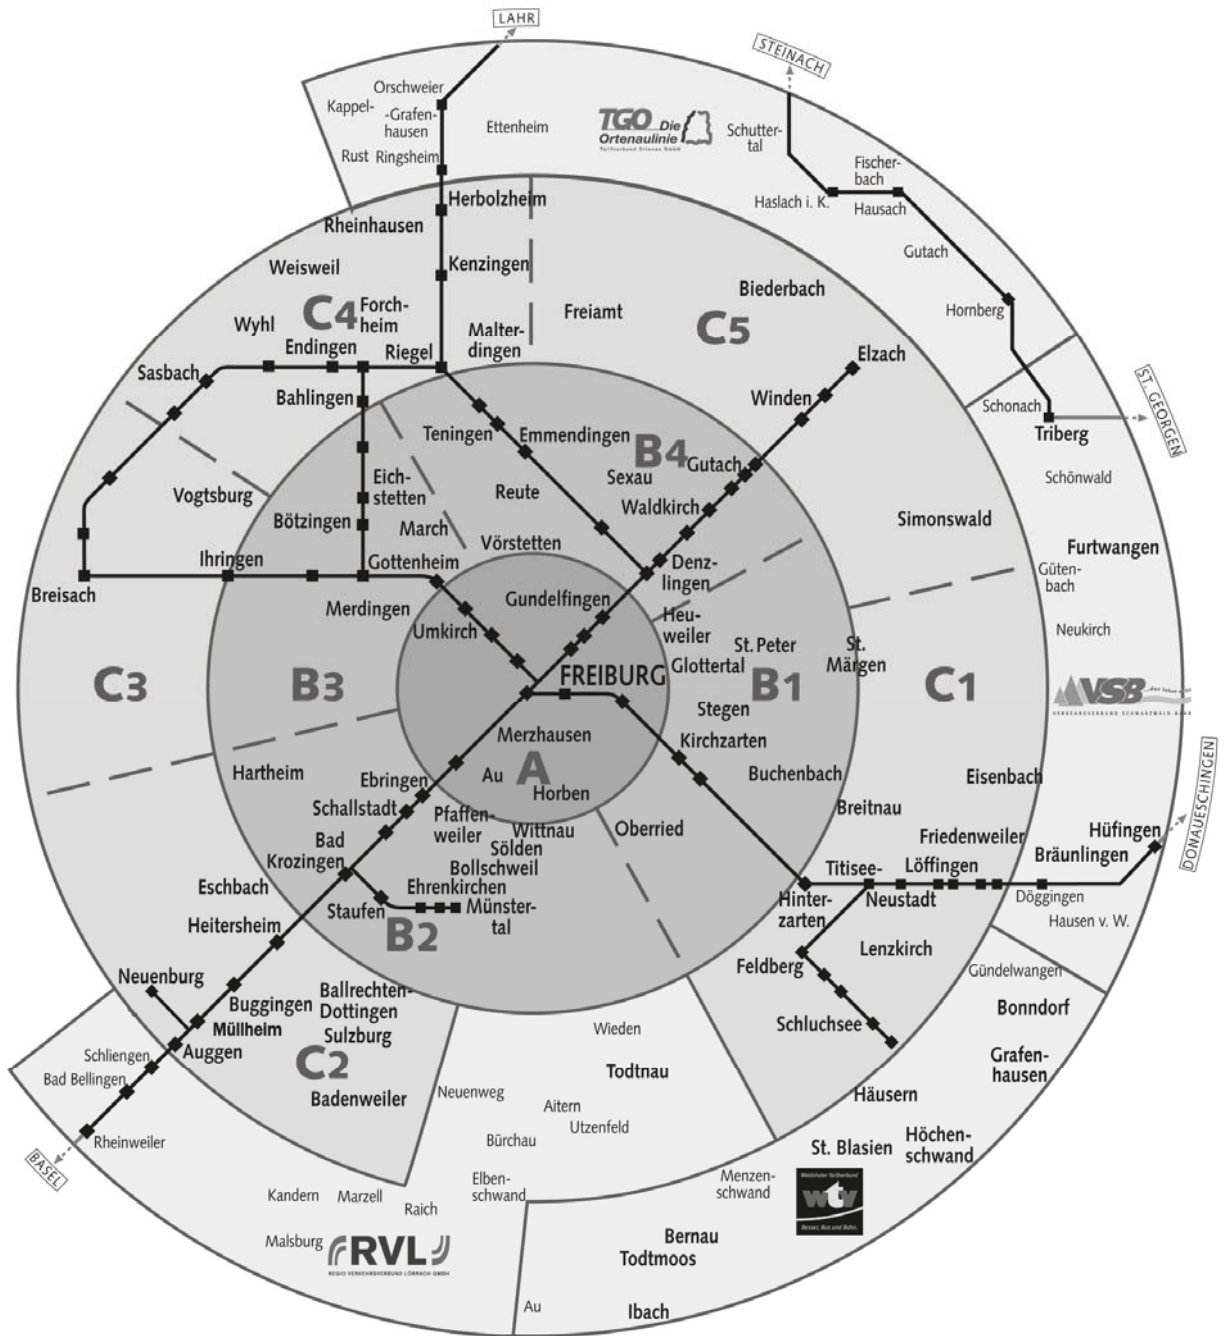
LAHR

STEINACH

Orschweier
Kappel-
-Grafenhausen
Rust Ringsheim
Ettenheim
TGO Die Ortenaulinie
Schuttertal
Fischerbach
Haslach i. K.
Hausach
Gutach
Hornberg

Herbolzheim
Rheinhausen
Kenzingen
Weisweil
Biederbach
C4
Forchheim
Wyhl
Freiamt
C5
Malterdingen
Endingen
Riegel
Elzach
Sasbach
Winden
Schonach
ST. GEORGEN
Bahlingen
Triberg
Teningen
Emmendingen
B4
Gutach
Sexau
Schönwald
Eichstetten
Reute
Vogtsburg
Waldkirch
Bötzingen
March
Simonswald
Vörstetten
Denzlingen
Furtwangen
Ihringen
Gottenheim
Gütenbach
Breisach
Gundelfingen
Merdingen
Heuweiler
Neukirch
Umkirch
St. Peter
St. Märgen
FREIBURG
Glottertal
C3
B3
B1
C1
VSB
Stegen
Merzhausen
Kirchzarten
DONAUESCHINGEN
A
Au
Hartheim
Ebringen
Buchenbach
Eisenbach
Horben
Schallstadt
Pfaffenweiler
Breitnau
Wittnau
Oberried
Sölden
Bad Krozingen
Friedenweiler
Hüfingen
Bollschweil
Titisee-
Löffingen
Bräunlingen
Eschbach
Ehrenkirchen
Neustadt
Döggingen
Staufen
Münstertal
Hinterzarten
Heitersheim
B2
Hausen v. W.
Lenzkirch
Feldberg
Gündelwangen
Neuenburg
Ballrechten-Dottingen
Buggingen
Bonndorf
Müllheim
Sulzburg
Schluchsee
Wieden
Schliengen
Auggen
Grafenhausen
C2
Bad Bellingen
Todtnau
Badenweiler
Neuenweg
Häusern
Aitern
Utzenfeld
Bürchau
Rheinweiler
Höchenschwand
St. Blasien
BASEL
Elbenschwand
Menzenschwand
wtv
Kandern
Marzell
Raich
Bernau
Malsburg
RVL
REGIO VERKEHRSVERBUND LÖRRACH GMBH
Todtmoos
Au
Ibach